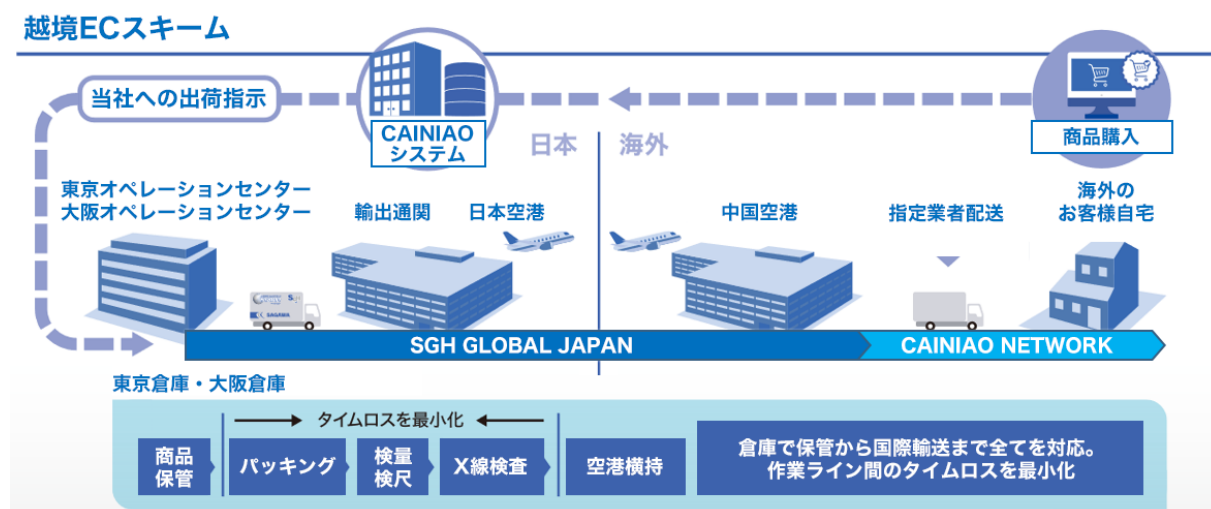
越境ECスキーム

当社への出荷指示

CAINIAO
システム

商品購入

日本
海外

東京オペレーションセンター
大阪オペレーションセンター

輸出通関

日本空港

中国空港

指定業者配送

海外の
お客様自宅

SAGAWA

SGH GLOBAL JAPAN

CAINIAO NETWORK

東京倉庫・大阪倉庫

タイムロスを最小化

商品
保管

パッキング

検量
検尺

X線検査

空港横持

倉庫で保管から国際輸送まで全てを対応。
作業ライン間のタイムロスを最小化